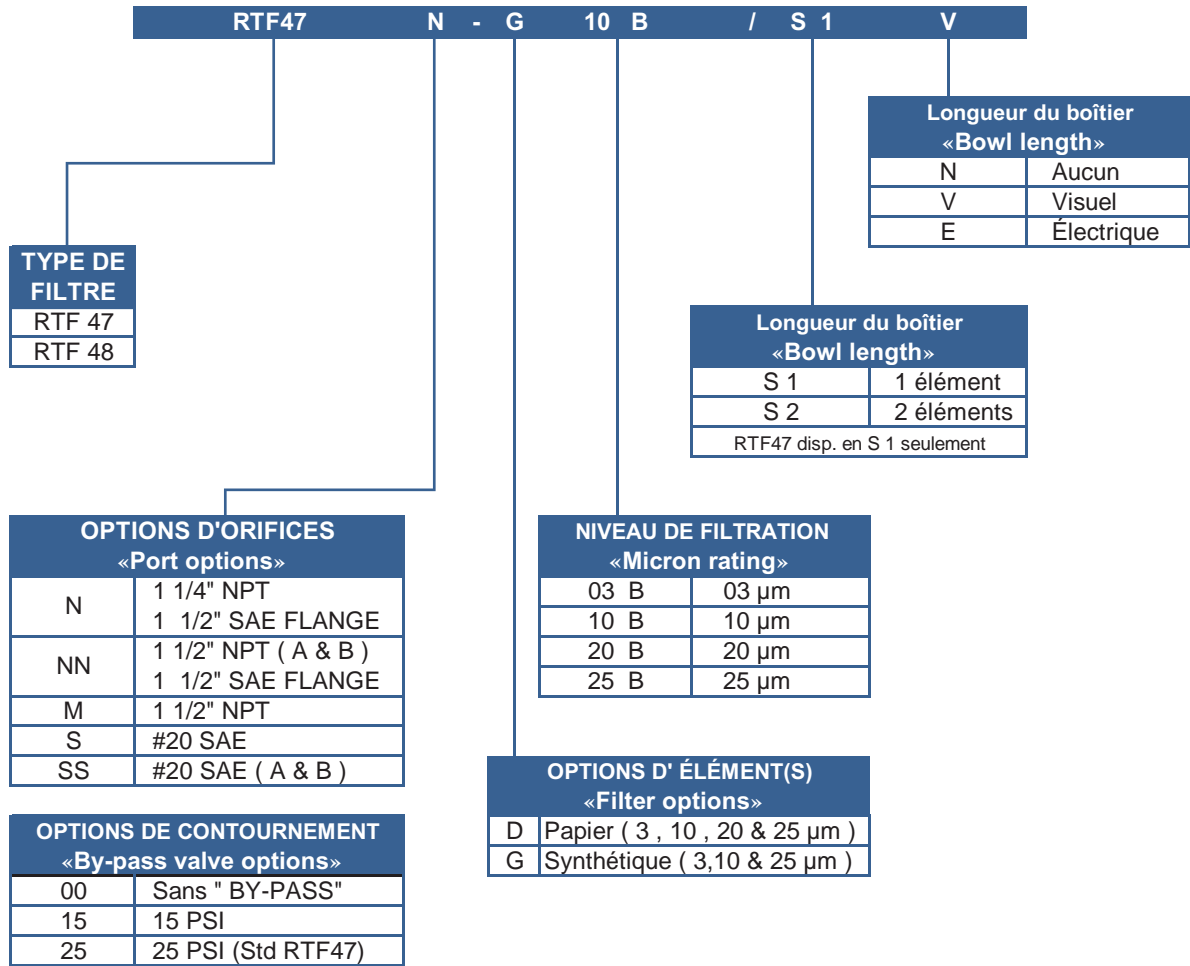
RTF47 N - G 10 B / S 1 V

| Longueur du boîtier «Bowl length» | |
|---|---|
| N | Aucun |
| V | Visuel |
| E | Électrique |

| TYPE DE FILTRE |
|---|
| RTF 47 |
| RTF 48 |

| Longueur du boîtier «Bowl length» | |
|---|---|
| S 1 | 1 élément |
| S 2 | 2 éléments |
| RTF47 disp. en S 1 seulement | |

| OPTIONS D'ORIFICES «Port options» | |
|---|---|
| N | 1 1/4" NPT 1 1/2" SAE FLANGE |
| NN | 1 1/2" NPT ( A & B ) 1 1/2" SAE FLANGE |
| M | 1 1/2" NPT |
| S | #20 SAE |
| SS | #20 SAE ( A & B ) |

| NIVEAU DE FILTRATION «Micron rating» | |
|---|---|
| 03 B | 03 µm |
| 10 B | 10 µm |
| 20 B | 20 µm |
| 25 B | 25 µm |

| OPTIONS D' ÉLÉMENT(S) «Filter options» | |
|---|---|
| D | Papier ( 3 , 10 , 20 & 25 µm ) |
| G | Synthétique ( 3,10 & 25 µm ) |

| OPTIONS DE CONTOURNEMENT «By-pass valve options» | |
|---|---|
| 00 | Sans " BY-PASS" |
| 15 | 15 PSI |
| 25 | 25 PSI (Std RTF47) |